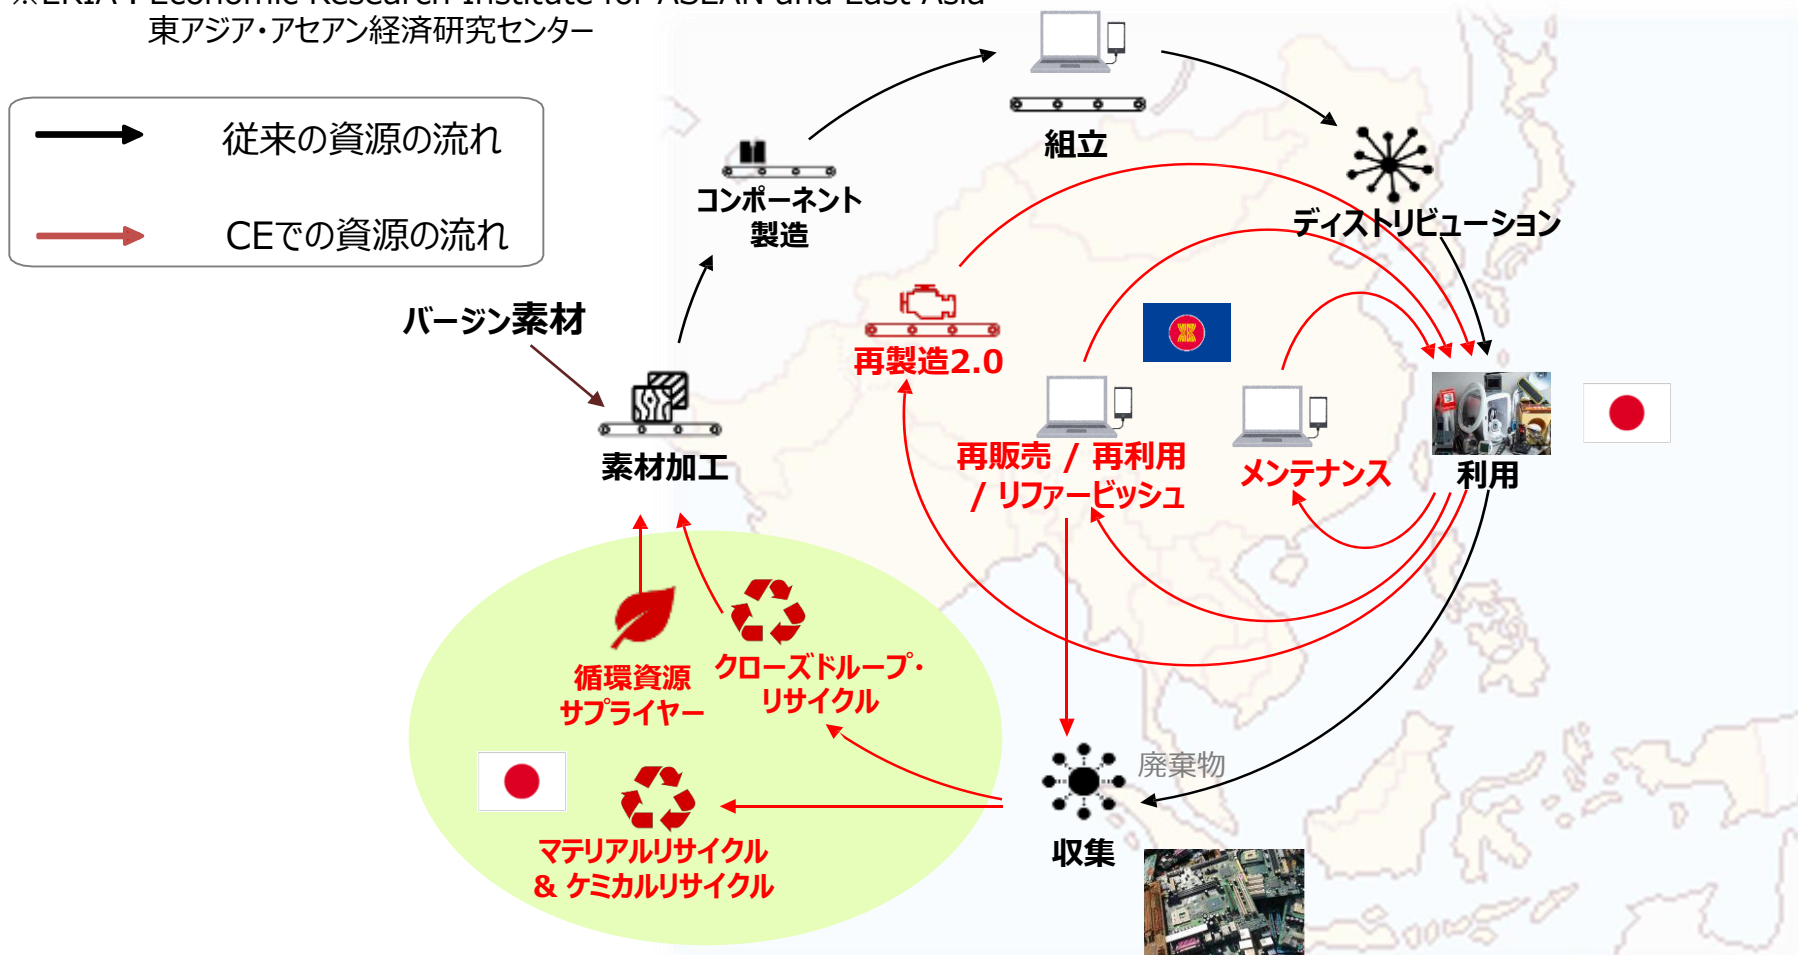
※ERIA : Economic Research Institute for ASEAN and East Asia
東アジア・アセアン経済研究センター

従来の資源の流れ

CEでの資源の流れ

組立

コンポーネント製造

ディストリビューション

バージン素材

再製造2.0

素材加工

再販売 / 再利用 / リファービッシュ

メンテナンス

利用

循環資源サプライヤー

クローズドループ・リサイクル

廃棄物

マテリアルリサイクル & ケミカルリサイクル

収集